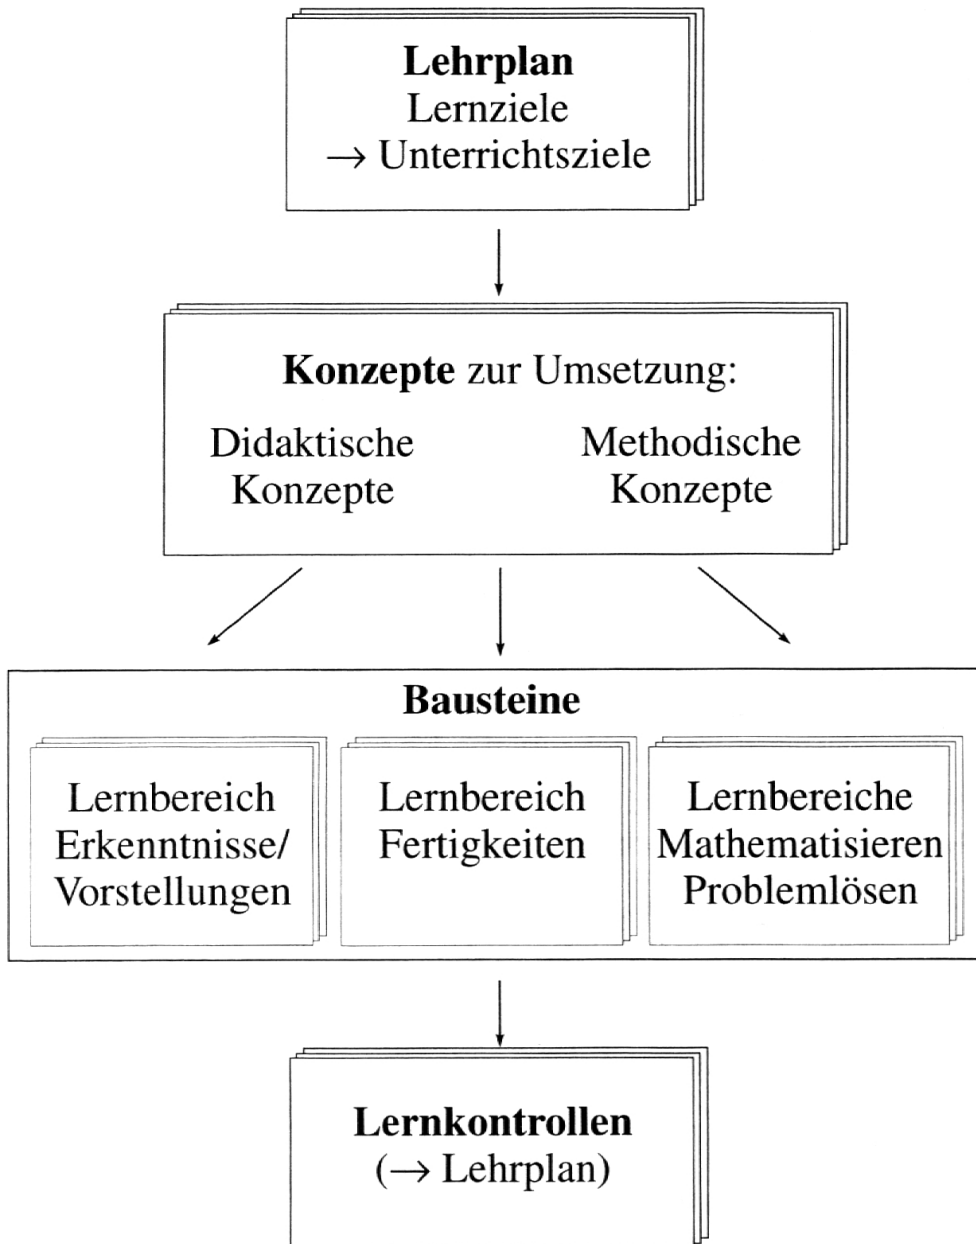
**Lehrplan**
Lernziele
$\rightarrow$ Unterrichtsziele

**Konzepte** zur Umsetzung:

Didaktische Konzepte

Methodische Konzepte

**Bausteine**

Lernbereich Erkenntnisse/ Vorstellungen

Lernbereich Fertigkeiten

Lernbereiche Mathematisieren Problemlösen

**Lernkontrollen**
($\rightarrow$ Lehrplan)